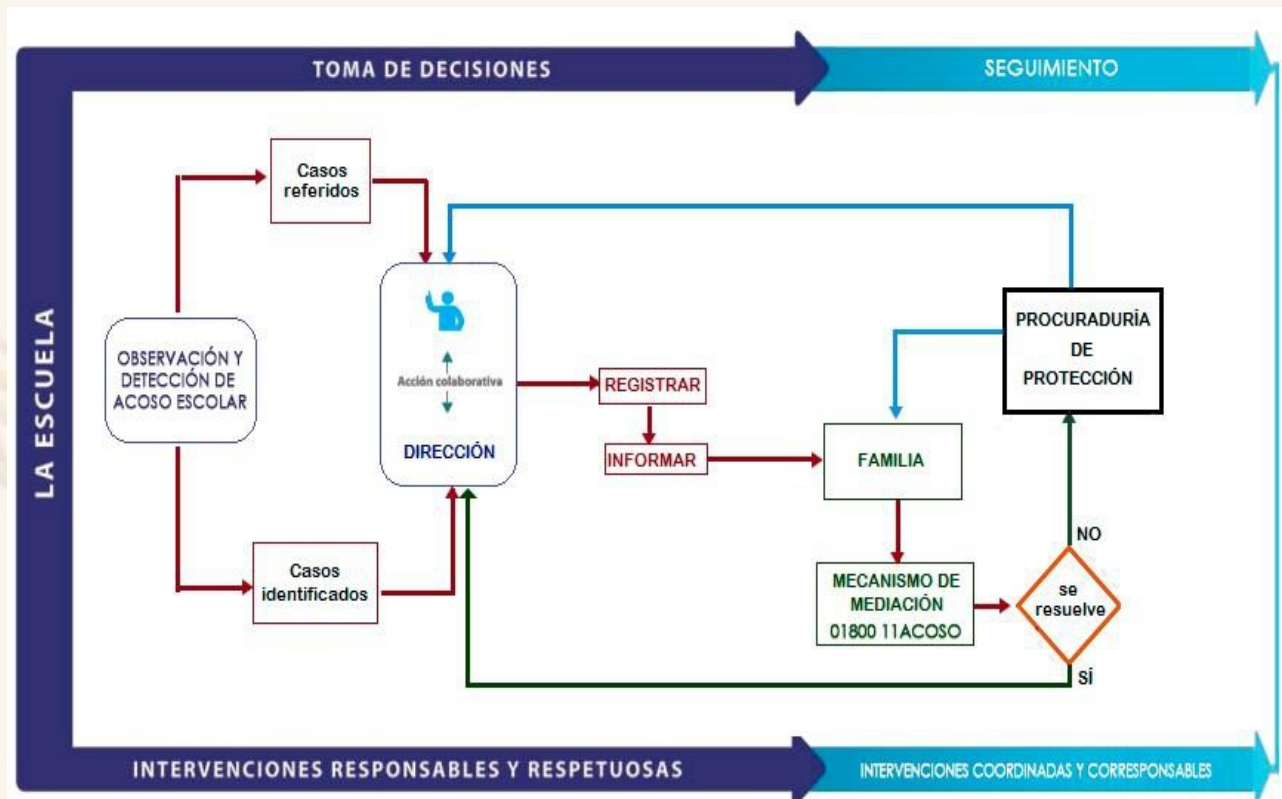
TOMA DE DECISIONES

SEGUIMIENTO

LA ESCUELA

OBSERVACIÓN Y DETECCIÓN DE ACOSO ESCOLAR

Casos referidos

Casos identificados

Acción colaborativa

DIRECCIÓN

REGISTRAR

INFORMAR

FAMILIA

MECANISMO DE MEDIACIÓN 01800 11ACOSO

se resuelve

NO

SÍ

PROCURADURÍA DE PROTECCIÓN

INTERVENCIONES RESPONSABLES Y RESPETUOSAS

INTERVENCIONES COORDINADAS Y CORRESPONSABLES